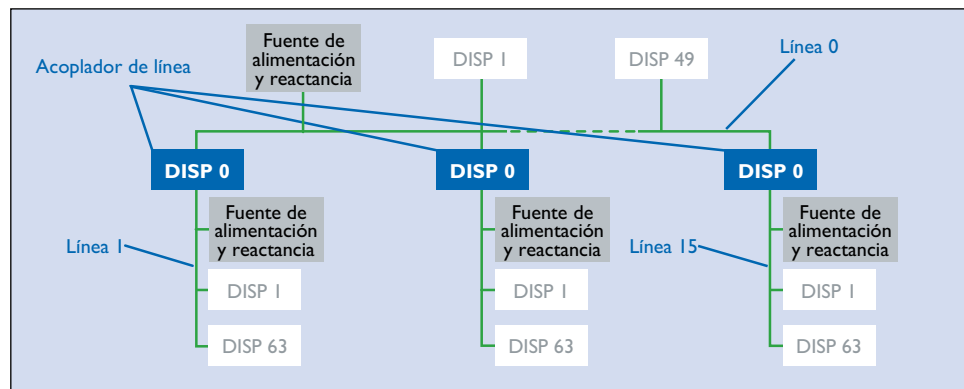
Fuente de alimentación y reactancia

DISP 1

DISP 49

Línea 0

Acoplador de línea

DISP 0

DISP 0

DISP 0

Fuente de alimentación y reactancia

Fuente de alimentación y reactancia

Fuente de alimentación y reactancia

Línea 1

Línea 15

DISP 1

DISP 1

DISP 1

DISP 63

DISP 63

DISP 63